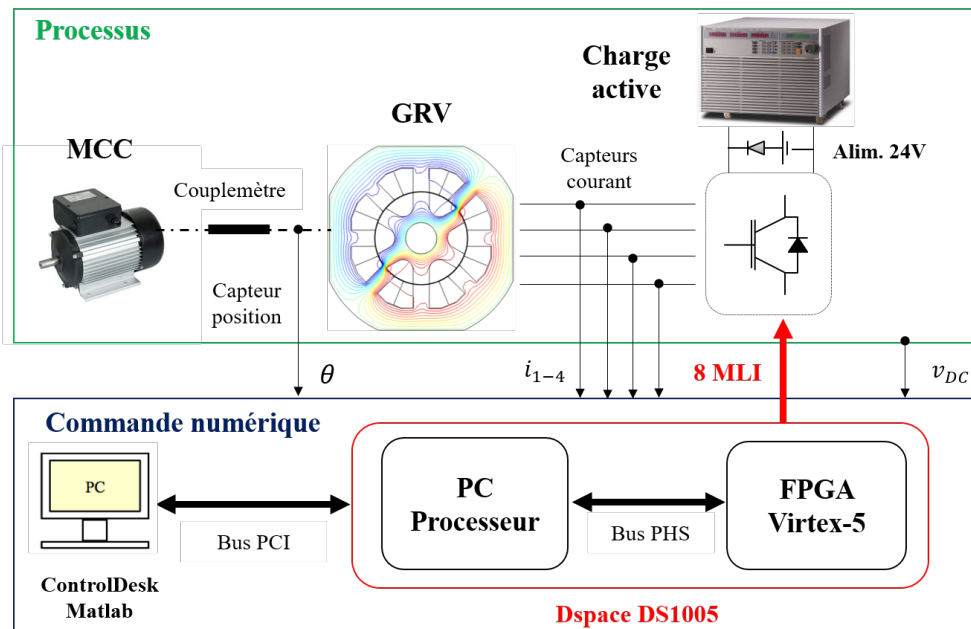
Processus

Charge active

GRV

MCC

Alim. 24V

Capteurs courant

Couplemètre

Capteur position

$\theta$

$i_{1-4}$

8 MLI

$v_{DC}$

Commande numérique

PC

PC Processeur

FPGA Virtex-5

Bus PCI

Bus PHS

ControlDesk Matlab

Dspace DS1005